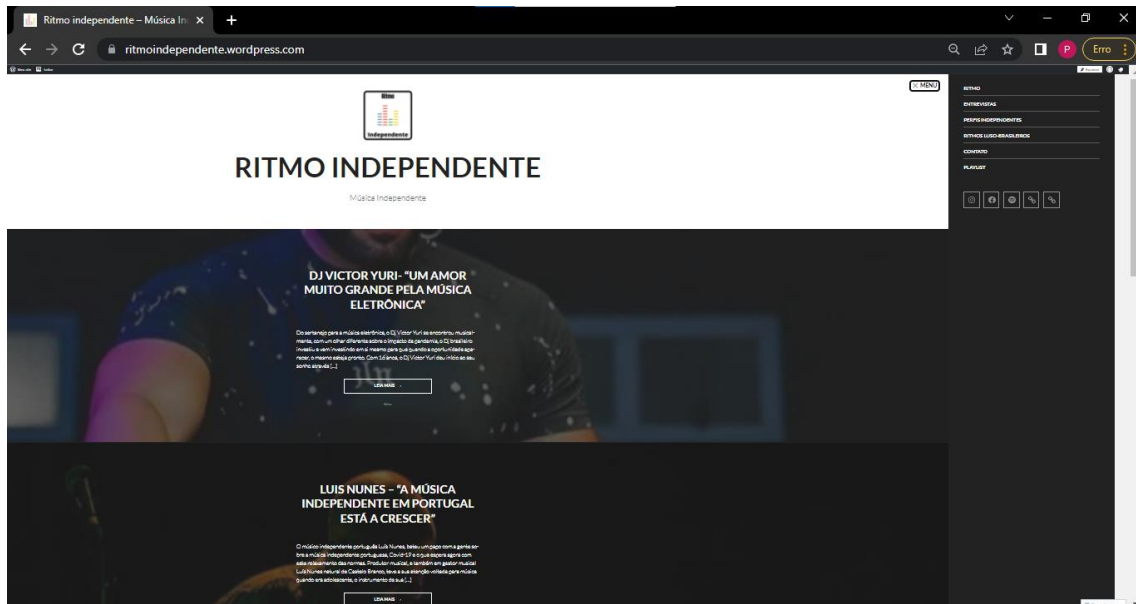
Ritmo independente – Música In ×

ritmoindependente.wordpress.com

Erro

Ritmo
Independente

RITMO INDEPENDENTE

Música Independente

× MENU

RITMO

ENTREVISTAS

PERFIS INDEPENDENTES

RITMOS LUSO-BRASILEIROS

CONTATO

PLAYLIST

DJ VICTOR YURI- "UM AMOR MUITO GRANDE PELA MÚSICA ELETRÔNICA"

Do sertanejo para a música eletrônica, o DJ Victor Yuri se encontrou musicalmente, com um olhar diferente sobre o impacto da pandemia, o DJ brasileiro investiu e vem investindo em si mesmo para que quando a oportunidade aparecer, o mesmo esteja pronto. Com 16 anos, o DJ Victor Yuri deu início ao seu sonho através [...]

LEIA MAIS →

LUIS NUNES – "A MÚSICA INDEPENDENTE EM PORTUGAL ESTÁ A CRESCER"

O músico independente português Luís Nunes, bateu um papo com a gente sobre a música independente portuguesa, Covid-19 e o que espera agora com este relaxamento das normas. Produtor musical, e também em gestor musical Luís Nunes natural de Castelo Branco, teve a sua atenção voltada para música quando era adolescente, o instrumento de sua [...]

LEIA MAIS →